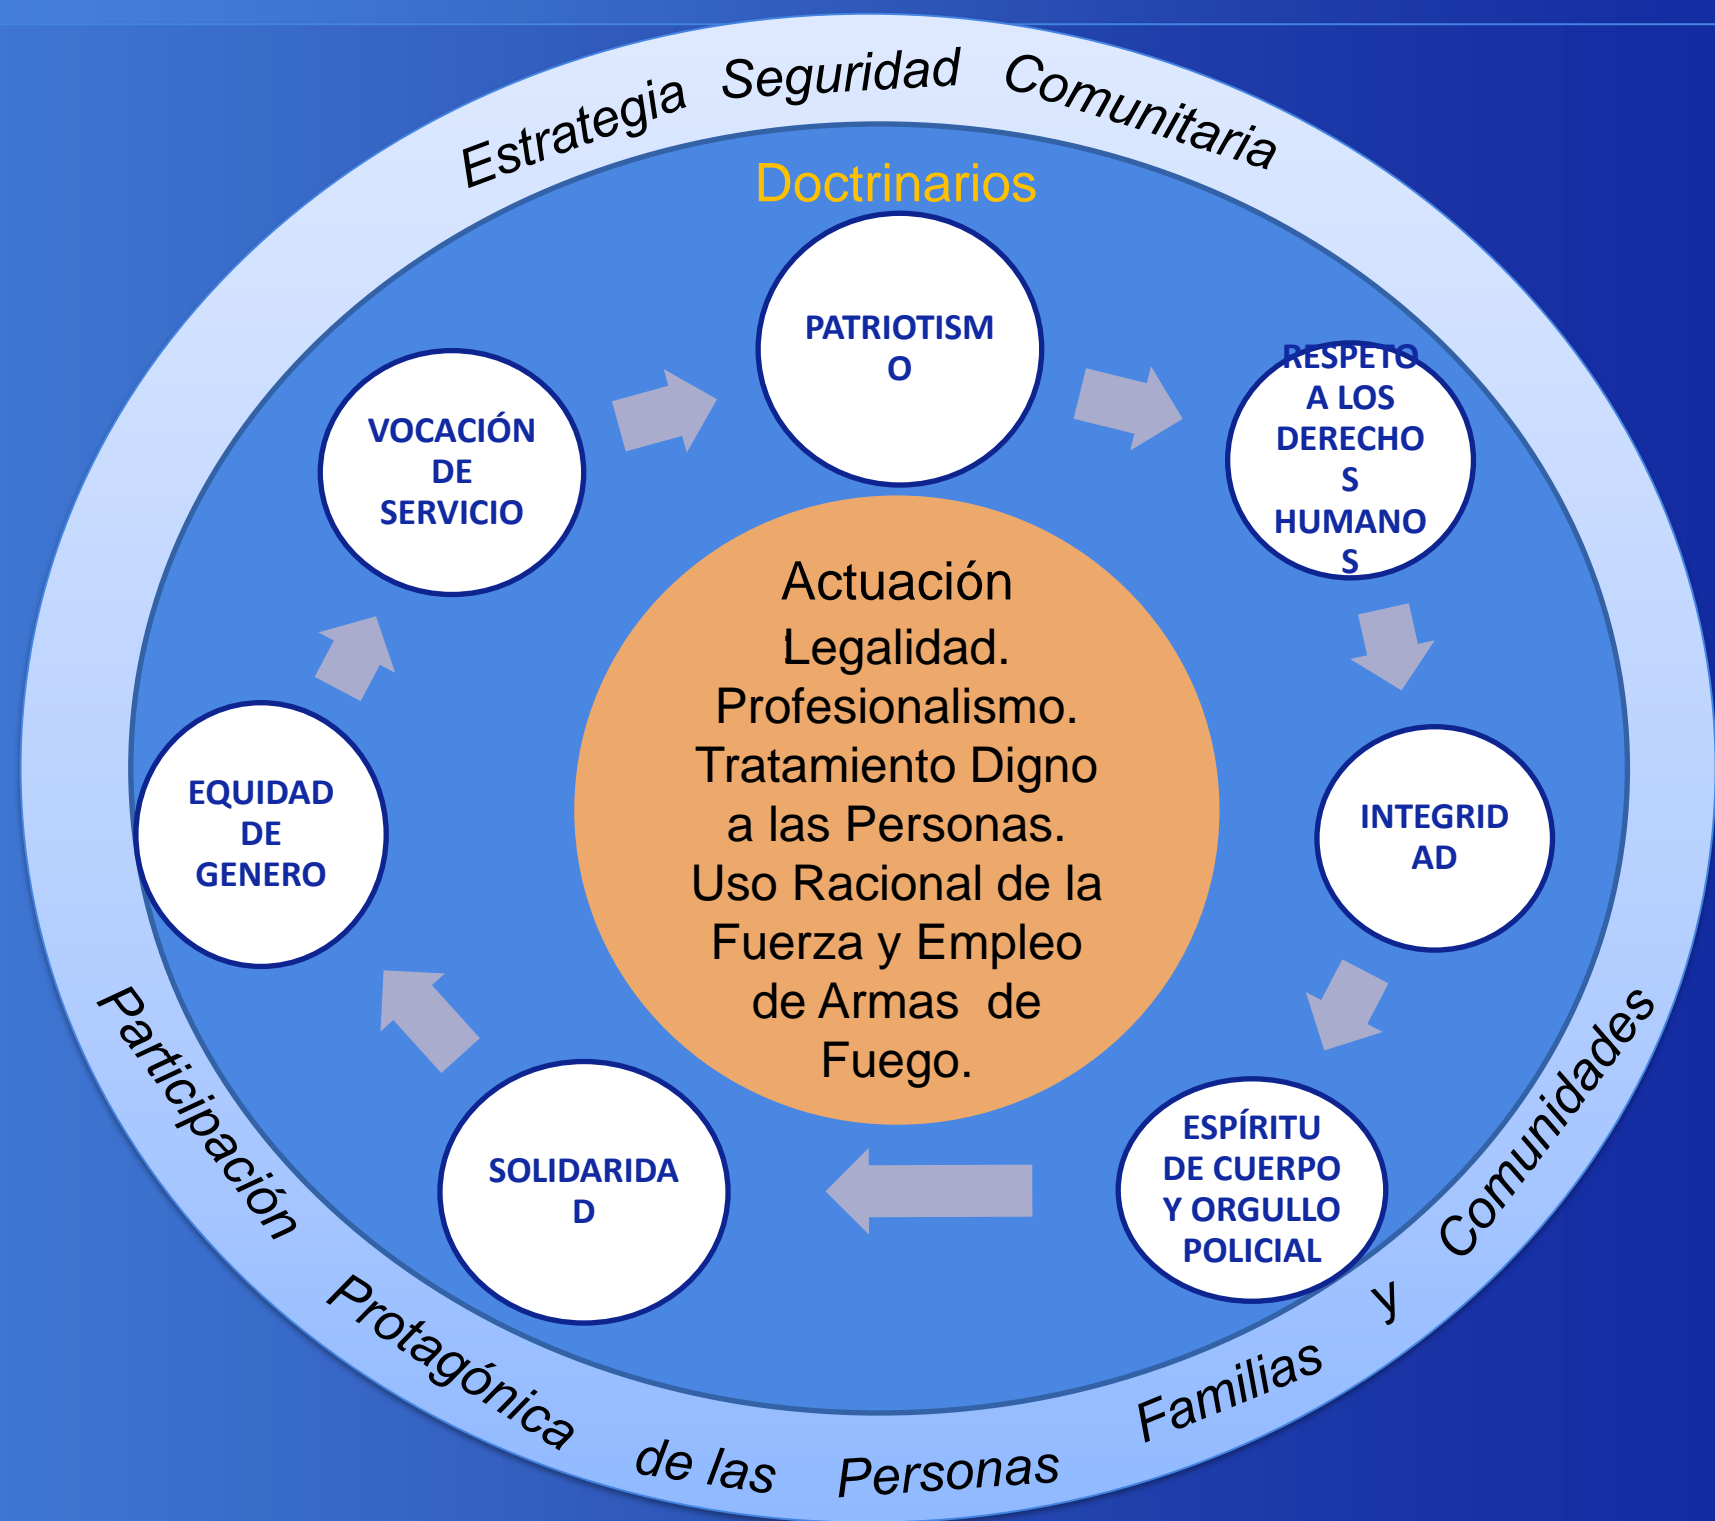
Estrategia Seguridad Comunitaria

Doctrinarios

PATRIOTISMO

RESPETO A LOS DERECHOS HUMANOS

INTEGRIDAD

ESPÍRITU DE CUERPO Y ORGULLO POLICIAL

SOLIDARIDAD

EQUIDAD DE GENERO

VOCACIÓN DE SERVICIO

Actuación Legalidad. Profesionalismo. Tratamiento Digno a las Personas. Uso Racional de la Fuerza y Empleo de Armas de Fuego.

Participación Protagónica de las Personas Familias y Comunidades